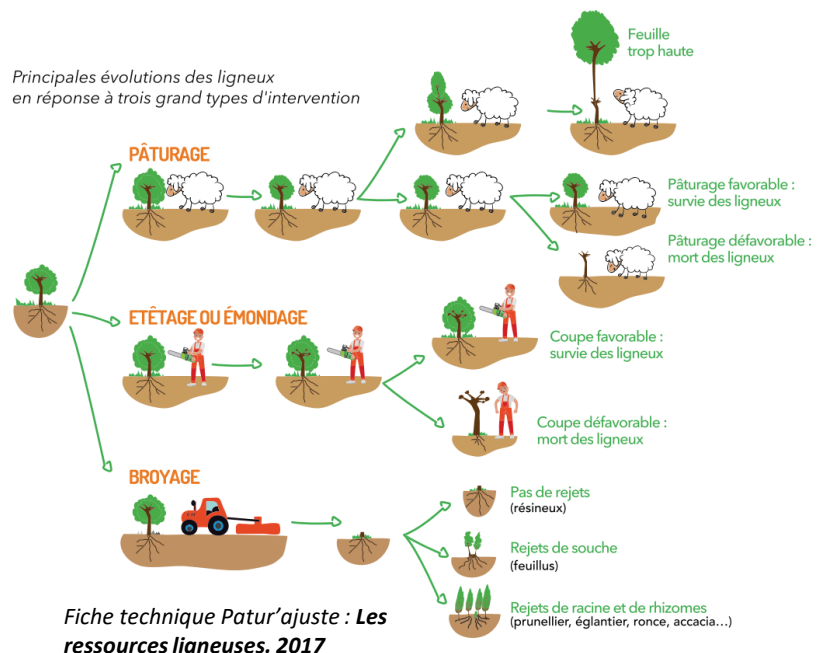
Principales évolutions des ligneux en réponse à trois grand types d'intervention

PÂTURAGE

Feuille trop haute

Pâturage favorable : survie des ligneux

Pâturage défavorable : mort des ligneux

ETÊTAGE OU ÉMONDAGE

Coupe favorable : survie des ligneux

Coupe défavorable : mort des ligneux

BROYAGE

Pas de rejets (résineux)

Rejets de souche (feuillus)

Rejets de racine et de rhizomes (prunellier, églantier, ronce, accacia…)

Fiche technique Patur'ajuste : **Les ressources ligneuses. 2017**